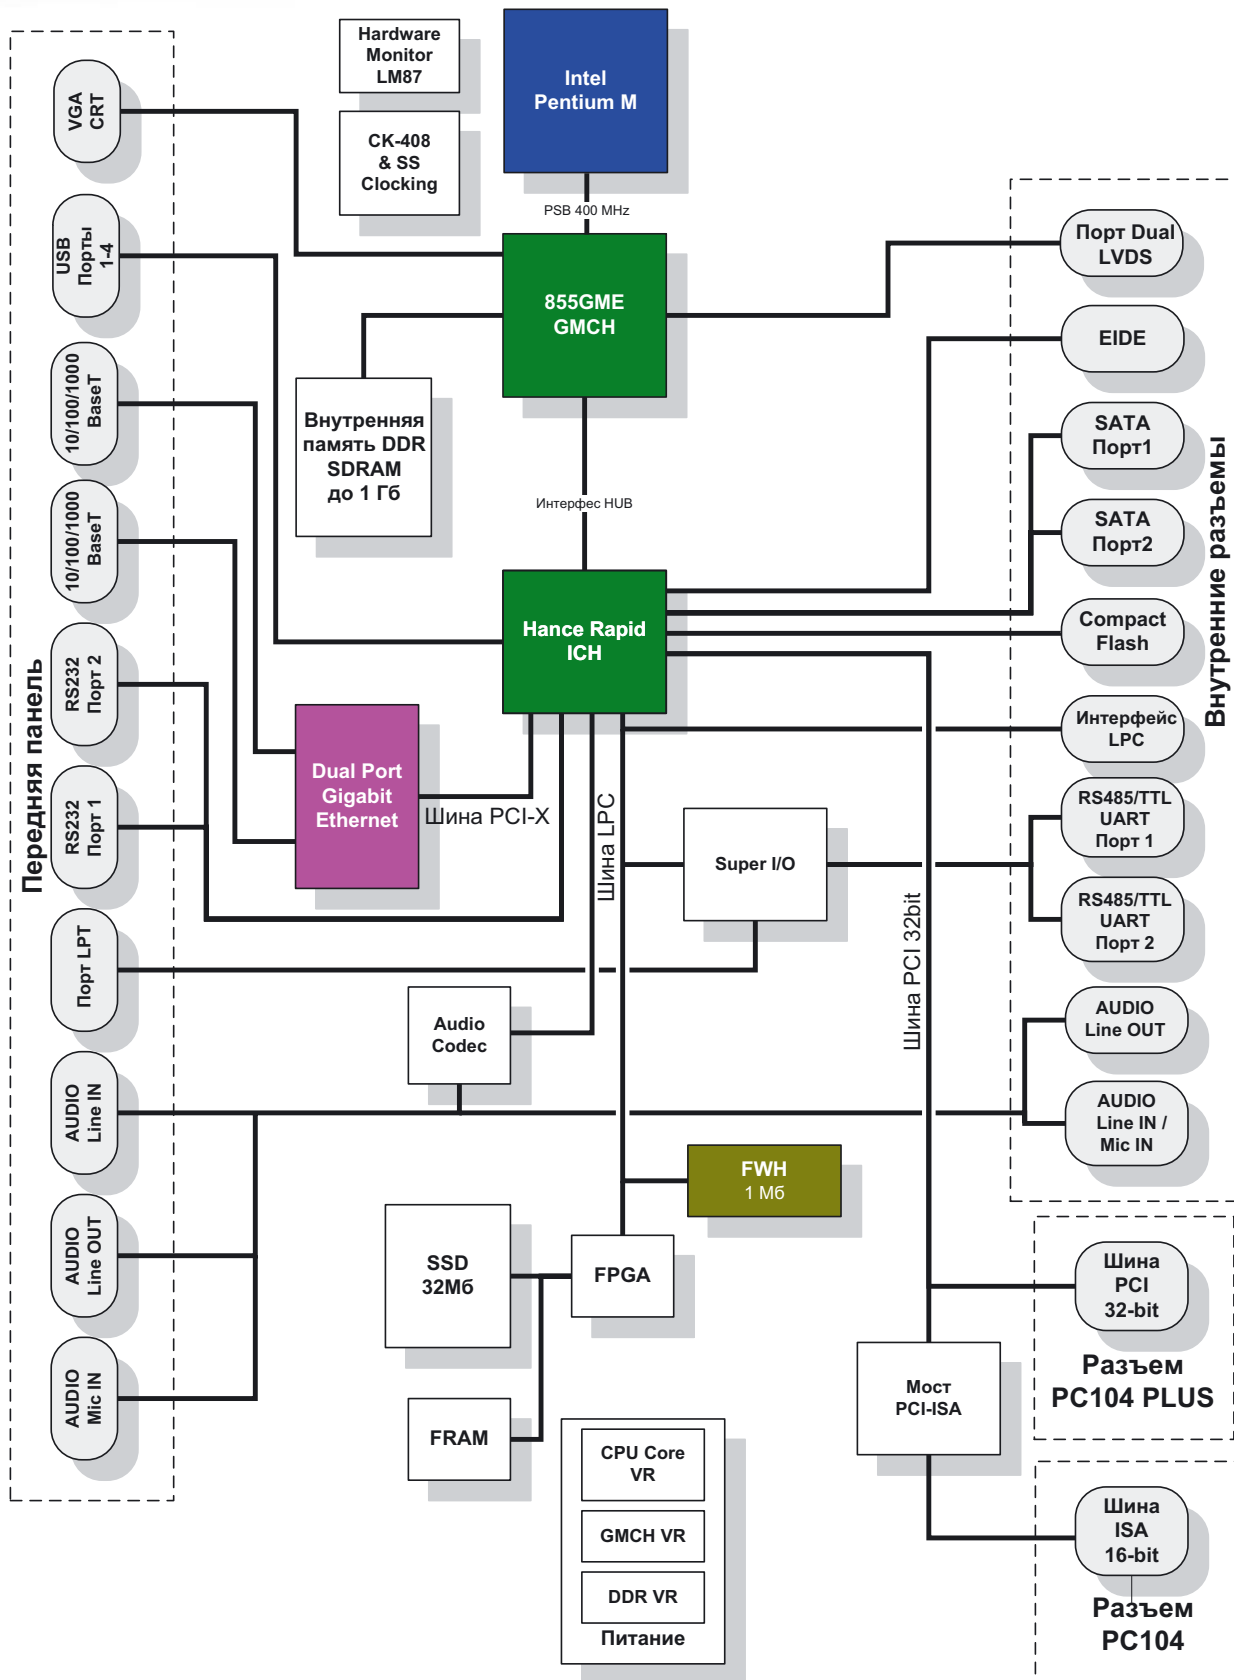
Hardware Monitor LM87

CK-408 & SS Clocking

Intel Pentium M

PSB 400 MHz

855GME GMCH

Внутренняя память DDR SDRAM до 1 Гб

Интерфейс HUB

Hance Rapid ICH

Передняя панель

VGA CRT

USB Порты 1-4

10/100/1000 BaseT

10/100/1000 BaseT

RS232 Порт 2

RS232 Порт 1

Порт LPT

AUDIO Line IN

AUDIO Line OUT

AUDIO Mic IN

Dual Port Gigabit Ethernet

Шина PCI-X

Шина LPC

Super I/O

Audio Codec

FWH 1 Мб

SSD 32Мб

FPGA

FRAM

CPU Core VR

GMCH VR

DDR VR

Питание

Шина PCI 32bit

Мост PCI-ISA

Внутренние разъемы

Порт Dual LVDS

EIDE

SATA Порт1

SATA Порт2

Compact Flash

Интерфейс LPC

RS485/TTL UART Порт 1

RS485/TTL UART Порт 2

AUDIO Line OUT

AUDIO Line IN / Mic IN

Шина PCI 32-bit

Разъем PC104 PLUS

Шина ISA 16-bit

Разъем PC104